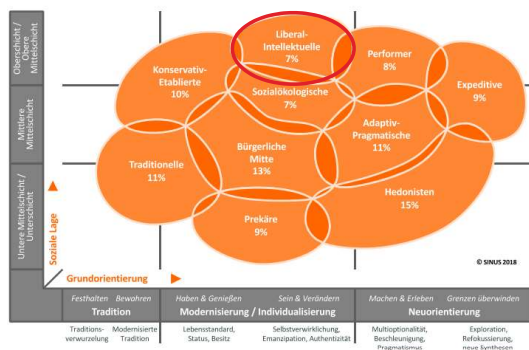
Oberschicht / Obere Mittelschicht

Mittlere Mittelschicht

Untere Mittelschicht / Unterschicht

Soziale Lage

Liberal-Intellektuelle
7%

Performer
8%

Konservativ-Etablierte
10%

Sozialökologische
7%

Expeditive
9%

Adaptiv-Pragmatische
11%

Traditionelle
11%

Bürgerliche Mitte
13%

Hedonisten
15%

Prekäre
9%

© SINUS 2018

Grundorientierung

Festhalten Bewahren
Tradition

Haben & Genießen Sein & Verändern
Modernisierung / Individualisierung

Machen & Erleben Grenzen überwinden
Neuorientierung

Traditionsverwurzelung

Modernisierte Tradition

Lebensstandard, Status, Besitz

Selbstverwirklichung, Emanzipation, Authentizität

Multioptionalität, Beschleunigung, Pragmatismus

Exploration, Refokussierung, neue Synthesen